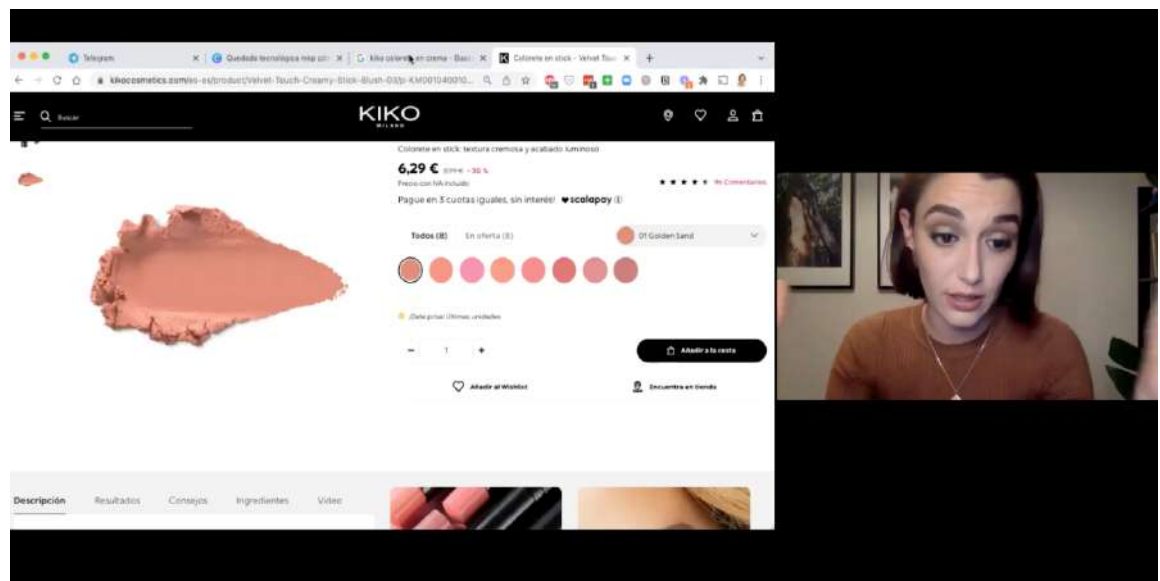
Telegram
Quedada tecnológica map citi
kiko colorete en crema - Bus
Colorete en stick - Velvet Touch

kikocosmetics.com/es-es/product/Velvet-Touch-Creamy-Stick-Blush-03/p-KM001040010...

Buscar

KIKO
MILANO

Colorete en stick: textura cremosa y acabado luminoso

6,29 € ~~8,99 €~~ -30 %

Precio con IVA incluido

Comentarios

Pague en 3 cuotas iguales, sin interés! scalapay

Todos (8)
En oferta (8)
01 Golden Sand

¡Date prisa! Últimas unidades

-
1
+

Añadir a la cesta

Añadir al Wishlist

Encuentra en tienda

Descripción
Resultados
Consejos
Ingredientes
Vídeo